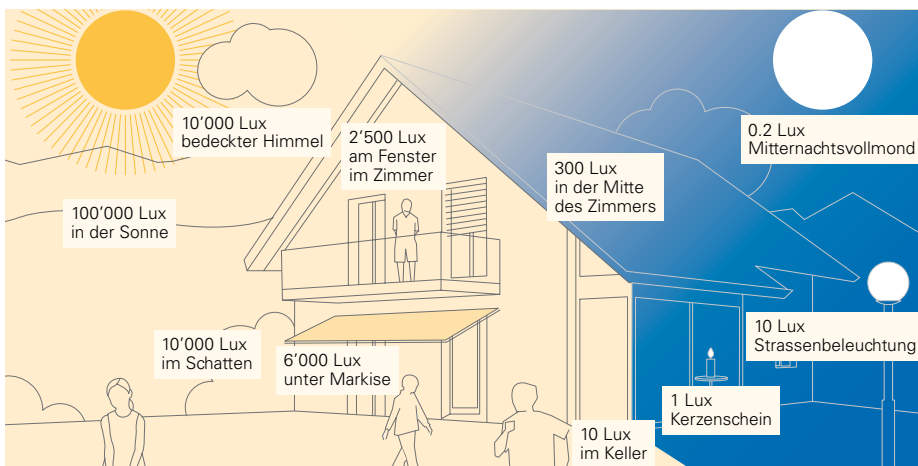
10’000 Lux
bedeckter Himmel

2’500 Lux
am Fenster
im Zimmer

300 Lux
in der Mitte
des Zimmers

0.2 Lux
Mitternachtsvollmond

100’000 Lux
in der Sonne

10’000 Lux
im Schatten

6’000 Lux
unter Markise

10 Lux
Strassenbeleuchtung

1 Lux
Kerzenschein

10 Lux
im Keller